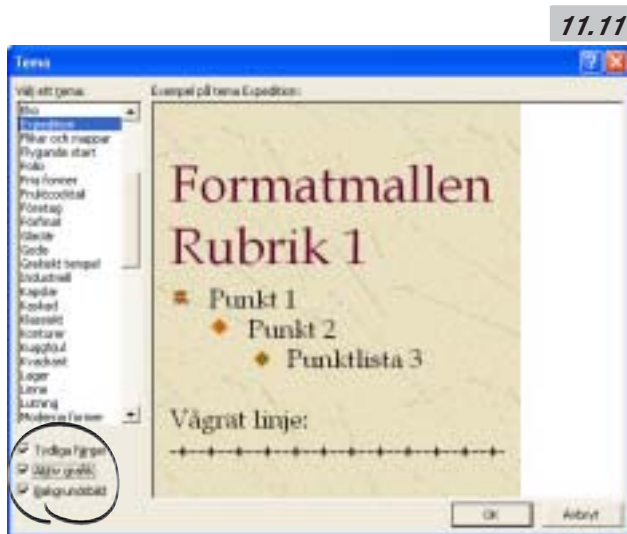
11.11

Tema

Välj ett tema:

Eko
Expedition
Filar och mappar
Flygande start
Folio
Fria former
Fruktcocktail
Företag
Förtenat
Glaciär
Gode
Grekiskt tempel
Industriell
Kapslar
Kaskad
Klassiskt
Konturer
Kugghjul
Kvadrant
Lager
Linne
Lutning
Moderna former

Exempel på tema Expedition:

Formatmallen Rubrik 1

Punkt 1
Punkt 2
Punktlista 3

Vågrät linje:

Tydliga färger
Aktiv grafik
Bakgrundsbild

OK
Avbryt